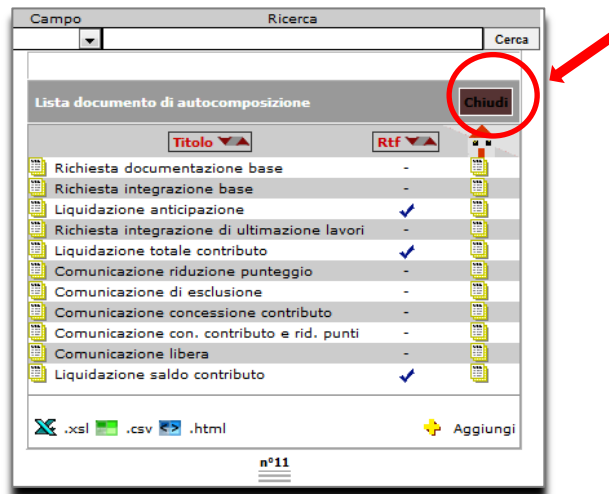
Campo Ricerca

Cerca

Lista documento di autocomposizione

Chiudi

| Titolo | Rtf | |
|---|---|---|
| Richiesta documentazione base | - | |
| Richiesta integrazione base | - | |
| Liquidazione anticipazione | ✓ | |
| Richiesta integrazione di ultimazione lavori | - | |
| Liquidazione totale contributo | ✓ | |
| Comunicazione riduzione punteggio | - | |
| Comunicazione di esclusione | - | |
| Comunicazione concessione contributo | - | |
| Comunicazione con. contributo e rid. punti | - | |
| Comunicazione libera | - | |
| Liquidazione saldo contributo | ✓ | |

.xsl .csv .html

Aggiungi

n°11